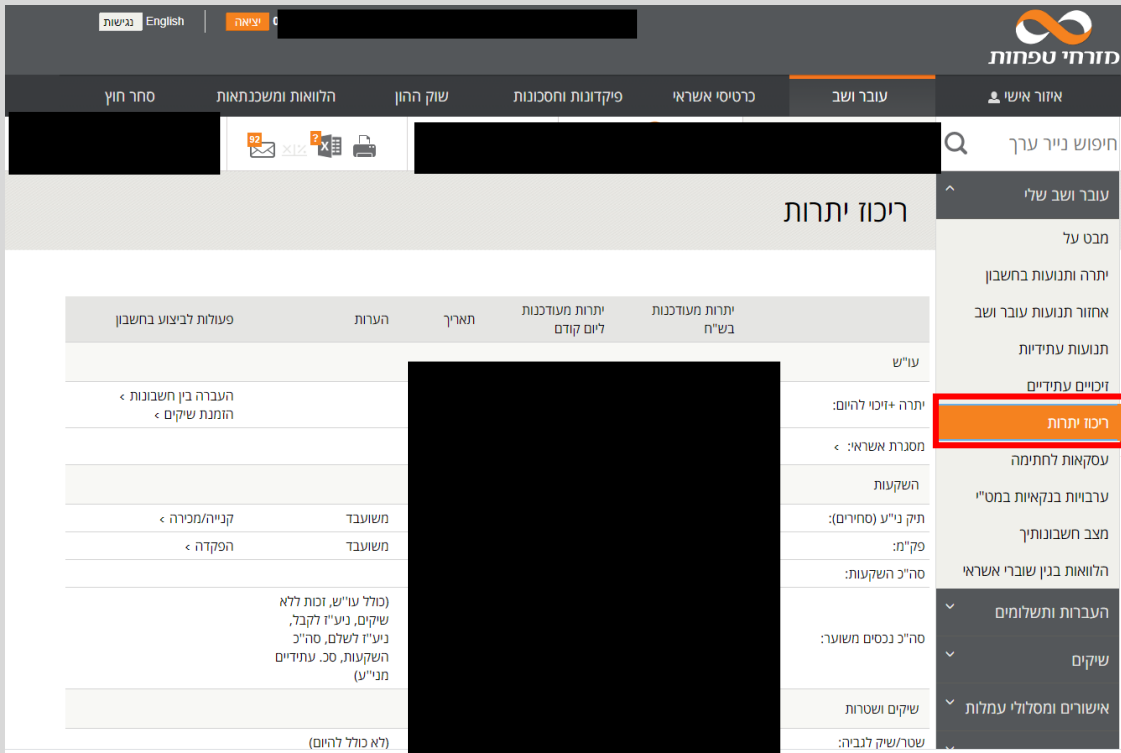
נגישות English יציאה

מזרחי טפחות

איזור אישי
עובר ושב
כרטיסי אשראי
פיקדונות וחסכונות
שוק ההון
הלוואות ומשכנתאות
סחר חוץ

חיפוש נייר ערך

92

עובר ושב שלי
מבט על
יתרה ותנועות בחשבון
אחזור תנועות עובר ושב
תנועות עתידיות
זיכויים עתידיים
ריכוז יתרות
עסקאות לחתימה
ערבויות בנקאיות במט"י
מצב חשבונותיך
הלוואות בגין שוברי אשראי
העברות ותשלומים
שיקים
אישורים ומסלולי עמלות

ריכוז יתרות

| | יתרות מעודכנות בש"ח | יתרות מעודכנות ליום קודם | תאריך | הערות | פעולות לביצוע בחשבון |
|---|---|---|---|---|---|
| עו"ש | | | | | |
| יתרה +זיכוי להיום: | | | | | העברה בין חשבונות ›<br>הזמנת שיקים › |
| מסגרת אשראי: › | | | | | |
| השקעות | | | | | |
| תיק ני"ע (סחירים): | | | | משועבד | קנייה/מכירה › |
| פק"מ: | | | | משועבד | הפקדה › |
| סה"כ השקעות: | | | | | |
| סה"כ נכסים משוער: | | | | | (כולל עו"ש, זכות ללא שיקים, ניע"ז לקבל, ניע"ז לשלם, סה"כ השקעות, סכ. עתידיים מני"ע) |
| שיקים ושטרות | | | | | |
| שטר/שיק לגביה: | | | | | (לא כולל להיום) |